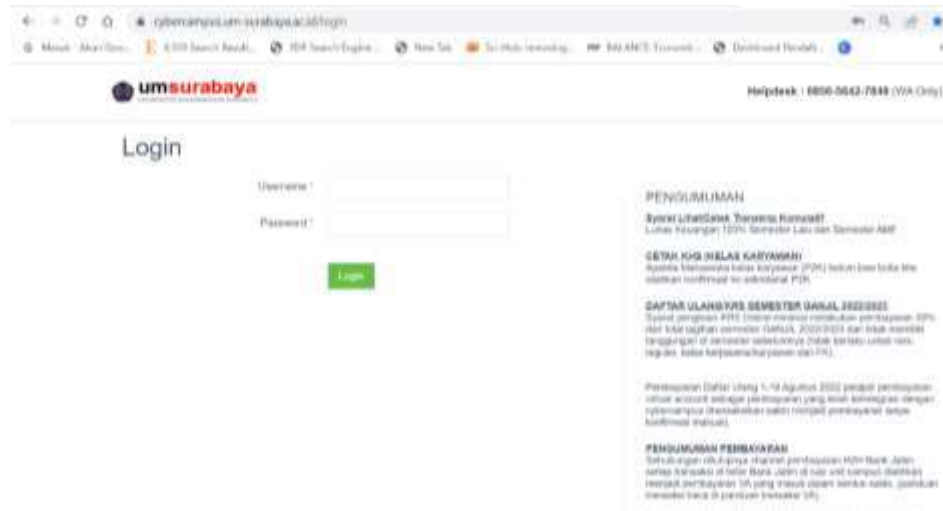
cybercampus.um-surabaya.ac.id/login

Masuk · Akun Goo... | KTIR Search Result... | PDF Search Engine... | New Tab | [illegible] | BALANCE Economi... | Dashboard Pendaft...

umsurabaya

Helpdesk : 0856-5642-7849 (WA Only)

Login

Username *

Password *

Login

PENGUMUMAN

Syarat Lihat/Cetak Transkrip Kumulatif
Lunas Keuangan 100% Semester Lalu dan Semester Aktif

CETAK KHS (KELAS KARYAWAN)
Apabila Mahasiswa kelas karyawan (P2K) belum bisa buka khs silahkan konfirmasi ke admistrasi P2K

DAFTAR ULANG/KRS SEMESTER GANJIL 2022/2023
Syarat pengisian KRS Online minimal melakukan pembayaran 30% dari total tagihan semester Ganjil 2022/2023 dan tidak memiliki tanggungan di semester sebelumnya (tidak berlaku untuk non reguler, kelas kerjasama/karyawan dan PPL).

Pembayaran Daftar Ulang 1-19 Agustus 2022 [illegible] virtual account setelah pembayaran yang telah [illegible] dengan cybercampus (bersihkan saldo) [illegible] pembayaran tanpa konfirmasi manual.

PENGUMUMAN PEMBAYARAN
Sehubungan ditutupnya channel pembayaran H2H Bank Jatim setiap transaksi di teller Bank Jatim di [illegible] kampus diarahkan melalui pembayaran VA yang masuk dalam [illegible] saldo. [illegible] transaksi VA).